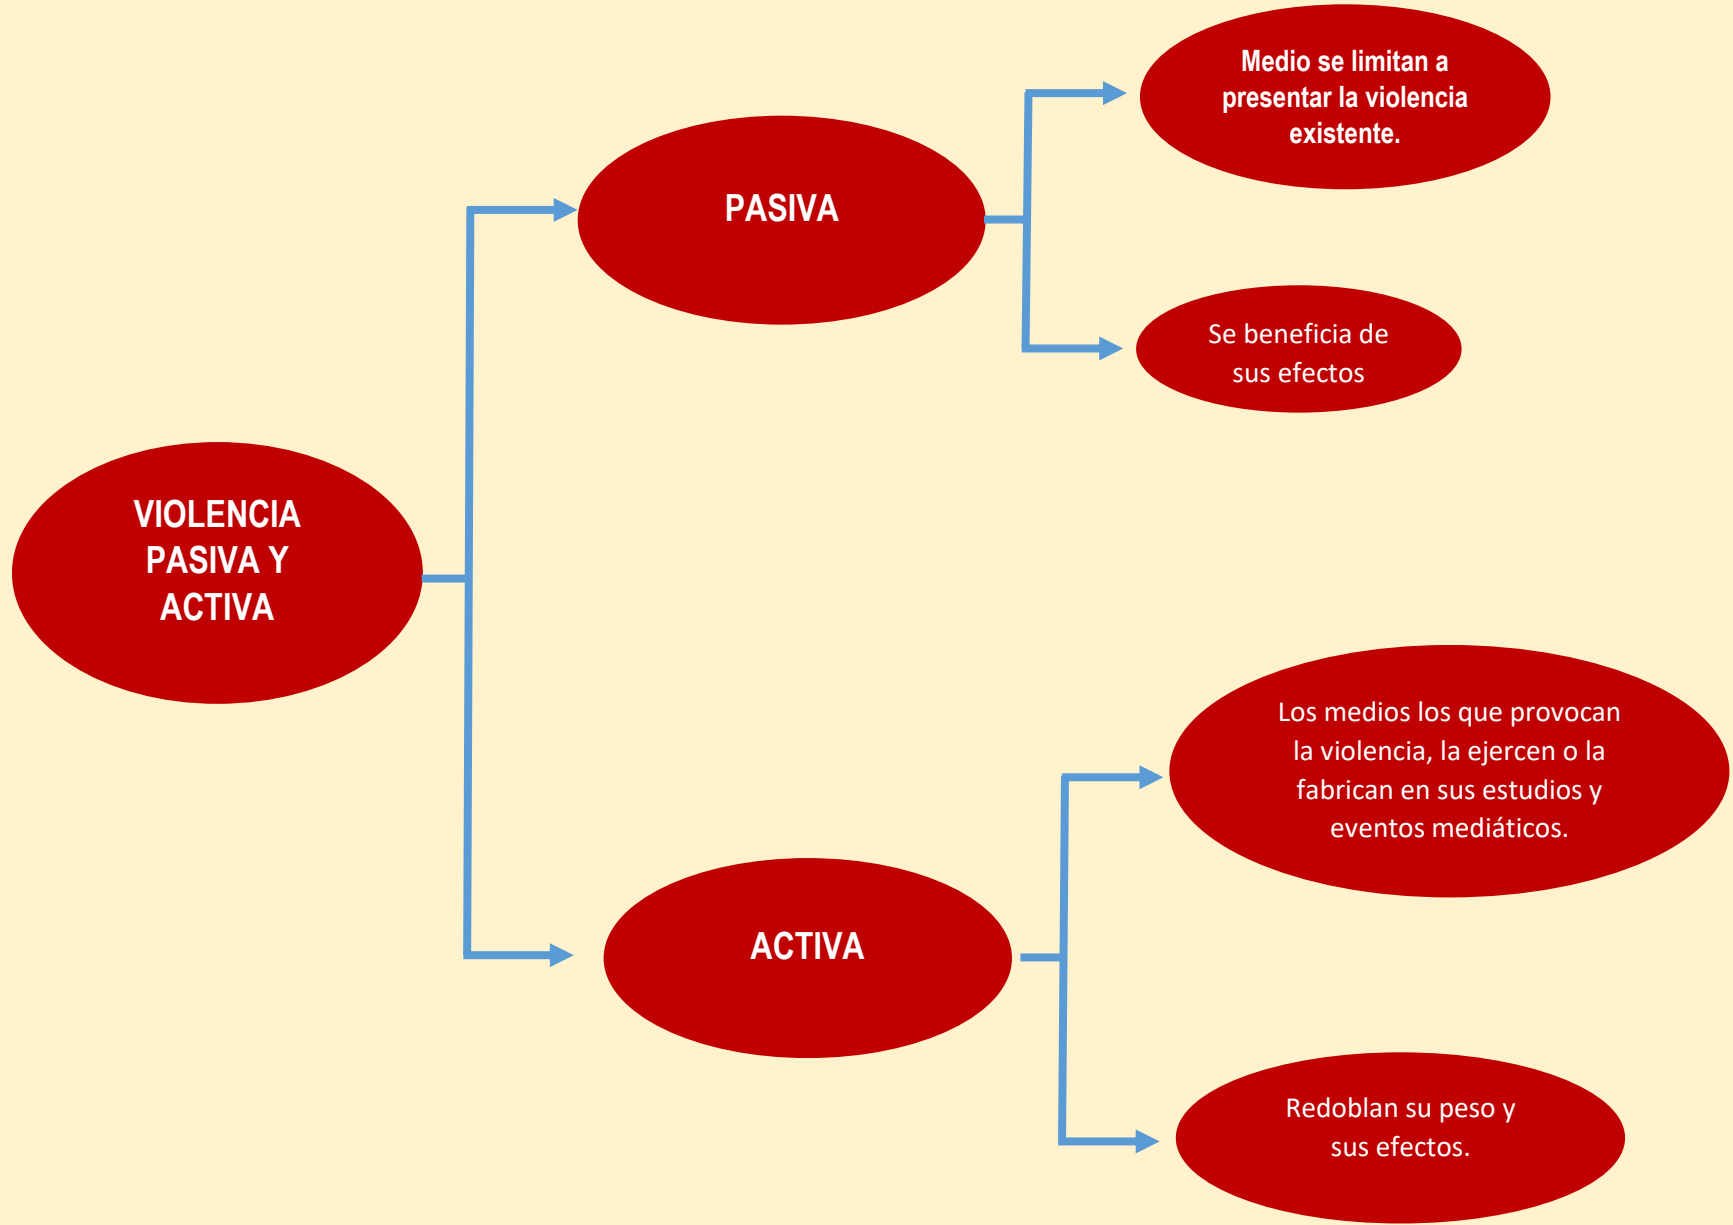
VIOLENCIA PASIVA Y ACTIVA

PASIVA

Medio se limitan a presentar la violencia existente.

Se beneficia de sus efectos

ACTIVA

Los medios los que provocan la violencia, la ejercen o la fabrican en sus estudios y eventos mediáticos.

Redoblan su peso y sus efectos.